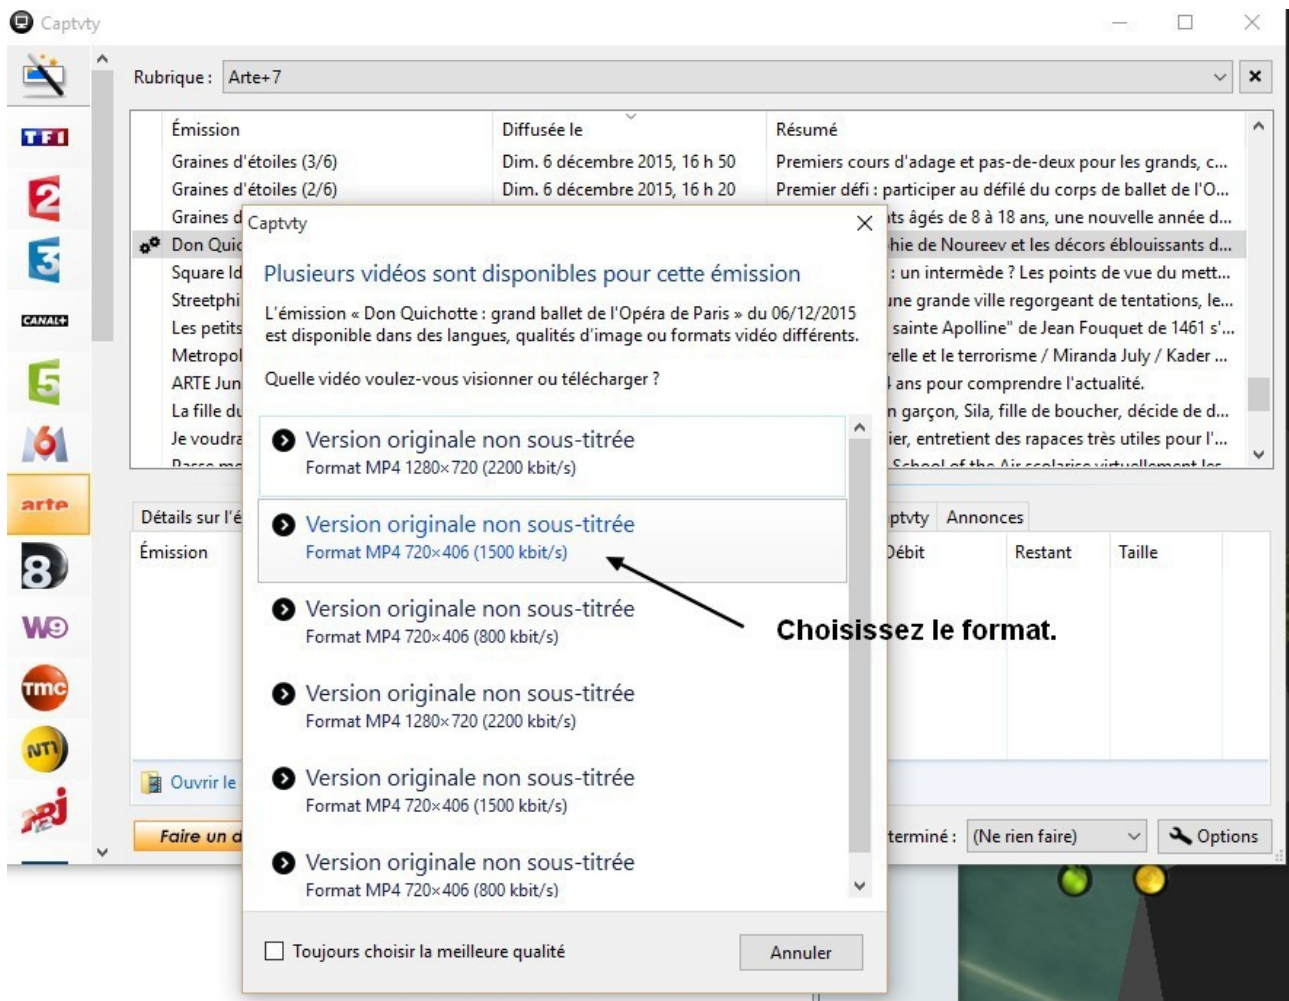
Captvty

Rubrique : Arte+7

| Émission | Diffusée le | Résumé |
|---|---|---|
| Graines d'étoiles (3/6) | Dim. 6 décembre 2015, 16 h 50 | Premiers cours d'adage et pas-de-deux pour les grands, c... |
| Graines d'étoiles (2/6) | Dim. 6 décembre 2015, 16 h 20 | Premier défi : participer au défilé du corps de ballet de l'O... |
| Graines d | | ts âgés de 8 à 18 ans, une nouvelle année d... |
| Don Quic | | hie de Noureev et les décors éblouissants d... |
| Square Id | | : un intermède ? Les points de vue du mett... |
| Streetphi | | ne grande ville regorgeant de tentations, le... |
| Les petits | | sainte Apolline" de Jean Fouquet de 1461 s'... |
| Metropol | | elle et le terrorisme / Miranda July / Kader ... |
| ARTE Jun | | ans pour comprendre l'actualité. |
| La fille du | | n garçon, Sila, fille de boucher, décide de d... |
| Je voudra | | ier, entretient des rapaces très utiles pour l'... |

TF1 2 3 CANAL+ 5 6 arte 8 W9 TMC NT1 NRJ 12

Détails sur l'é | ptvty | Annonces

Émission | Débit | Restant | Taille

Ouvrir le

Faire un d

terminé : (Ne rien faire) | Options

Captvty

Plusieurs vidéos sont disponibles pour cette émission

L'émission « Don Quichotte : grand ballet de l'Opéra de Paris » du 06/12/2015 est disponible dans des langues, qualités d'image ou formats vidéo différents.

Quelle vidéo voulez-vous visionner ou télécharger ?

Version originale non sous-titrée
Format MP4 1280×720 (2200 kbit/s)

Version originale non sous-titrée
Format MP4 720×406 (1500 kbit/s)

Version originale non sous-titrée
Format MP4 720×406 (800 kbit/s)

Version originale non sous-titrée
Format MP4 1280×720 (2200 kbit/s)

Version originale non sous-titrée
Format MP4 720×406 (1500 kbit/s)

Version originale non sous-titrée
Format MP4 720×406 (800 kbit/s)

Choisissez le format.

Toujours choisir la meilleure qualité

Annuler